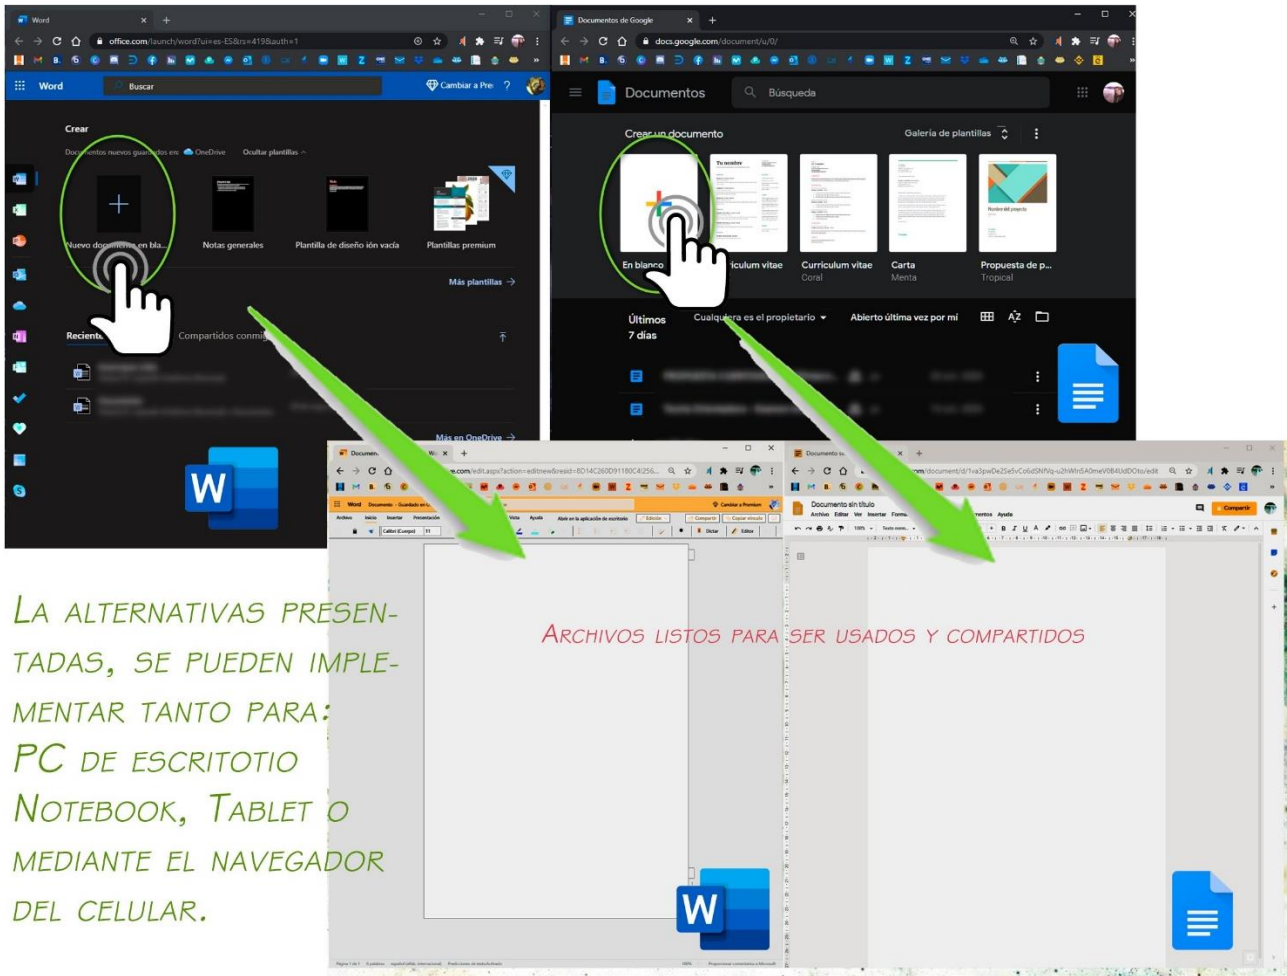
Word
office.com/launch/word?ui=es-ES&rs=419&auth=1
Word
Buscar
Cambiar a Pre
Crear
Documentos nuevos guardados en: OneDrive Ocultar plantillas
Nuevo documento en bla...
Notas generales
Plantilla de diseño ión vacía
Plantillas premium
Más plantillas →
Recientes
Compartidos conmigo
Más en OneDrive →

Documentos de Google
docs.google.com/document/u/0/
Documentos
Búsqueda
Crear un documento
Galería de plantillas
En blanco
Currículum vitae
Currículum vitae
Coral
Carta
Menta
Propuesta de p...
Tropical
Últimos 7 días
Cualquiera es el propietario
Abierto última vez por mí

Documento
e.com/edit.aspx?action=editnew&resid=8D14C260D91180C4!256...
Word Documento - Guardado en
Cambiar a Premium
Archivo Inicio Insertar Presentación Vista Ayuda Abrir en la aplicación de escritorio Edición Compartir Copiar vínculo
Calibri (Cuerpo) 11
Dictar Editor

Documento
.com/document/d/1va3pwDe2Se5vCo6dSNfVq-u2hWln5A0meV0B4UdDOto/edit
Documento sin título
Archivo Editar Ver Insertar Formato Herramientas Ayuda
Compartir
100% Texto norm...

La alternativas presentadas, se pueden implementar tanto para: PC de escritotio Notebook, Tablet o mediante el navegador del celular.

Archivos listos para ser usados y compartidos